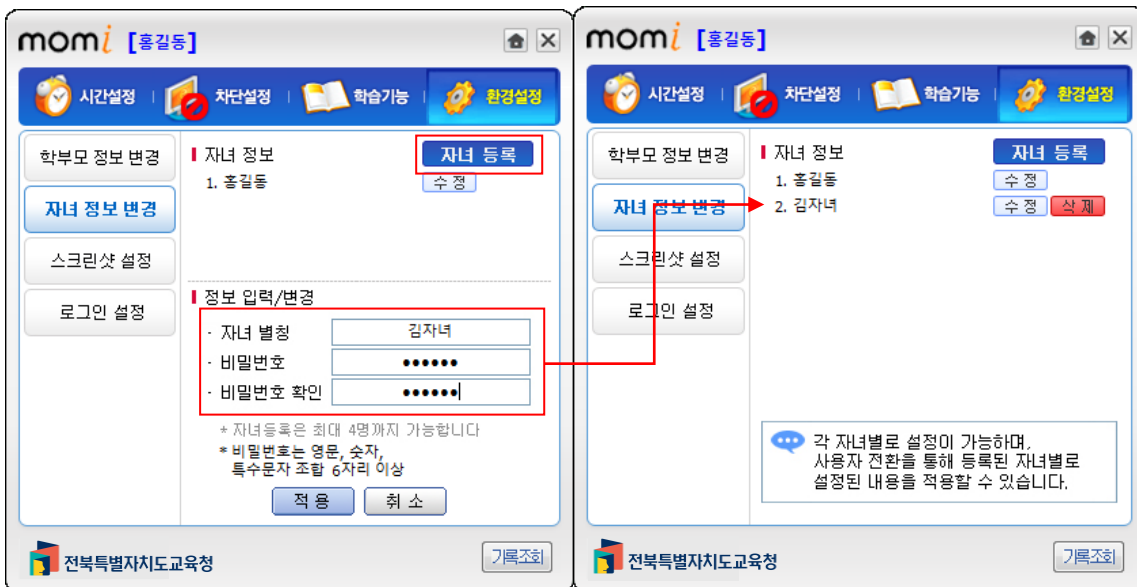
momi [홍길동]

시간설정 | 차단설정 | 학습기능 | 환경설정

학부모 정보 변경
자녀 정보 변경
스크린샷 설정
로그인 설정

자녀 정보
자녀 등록
1. 홍길동 수 정

정보 입력/변경
· 자녀 별칭 김자녀
· 비밀번호 ●●●●●●
· 비밀번호 확인 ●●●●●●

* 자녀등록은 최대 4명까지 가능합니다
* 비밀번호는 영문, 숫자, 특수문자 조합 6자리 이상

적 용 취 소

전북특별자치도교육청
기록조회

momi [홍길동]

시간설정 | 차단설정 | 학습기능 | 환경설정

학부모 정보 변경
자녀 정보 변경
스크린샷 설정
로그인 설정

자녀 정보
자녀 등록
1. 홍길동 수 정
2. 김자녀 수 정 삭 제

각 자녀별로 설정이 가능하며, 사용자 전환을 통해 등록된 자녀별로 설정된 내용을 적용할 수 있습니다.

전북특별자치도교육청
기록조회